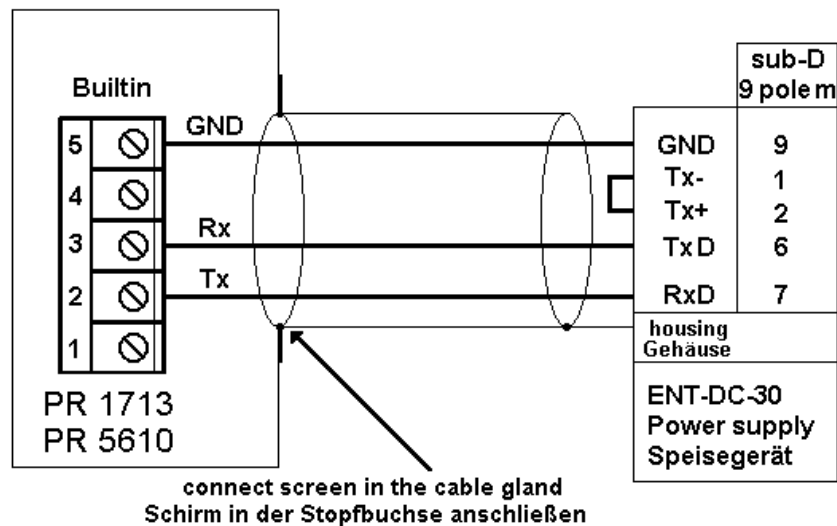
Builtin

5
4
3
2
1

GND
Rx
Tx

PR 1713
PR 5610

| | sub-D 9 pole m |
|---|---|
| GND | 9 |
| Tx- | 1 |
| Tx+ | 2 |
| TxD | 6 |
| RxD | 7 |

housing
Gehäuse

ENT-DC-30
Power supply
Speisegerät

connect screen in the cable gland
Schirm in der Stopfbuchse anschließen